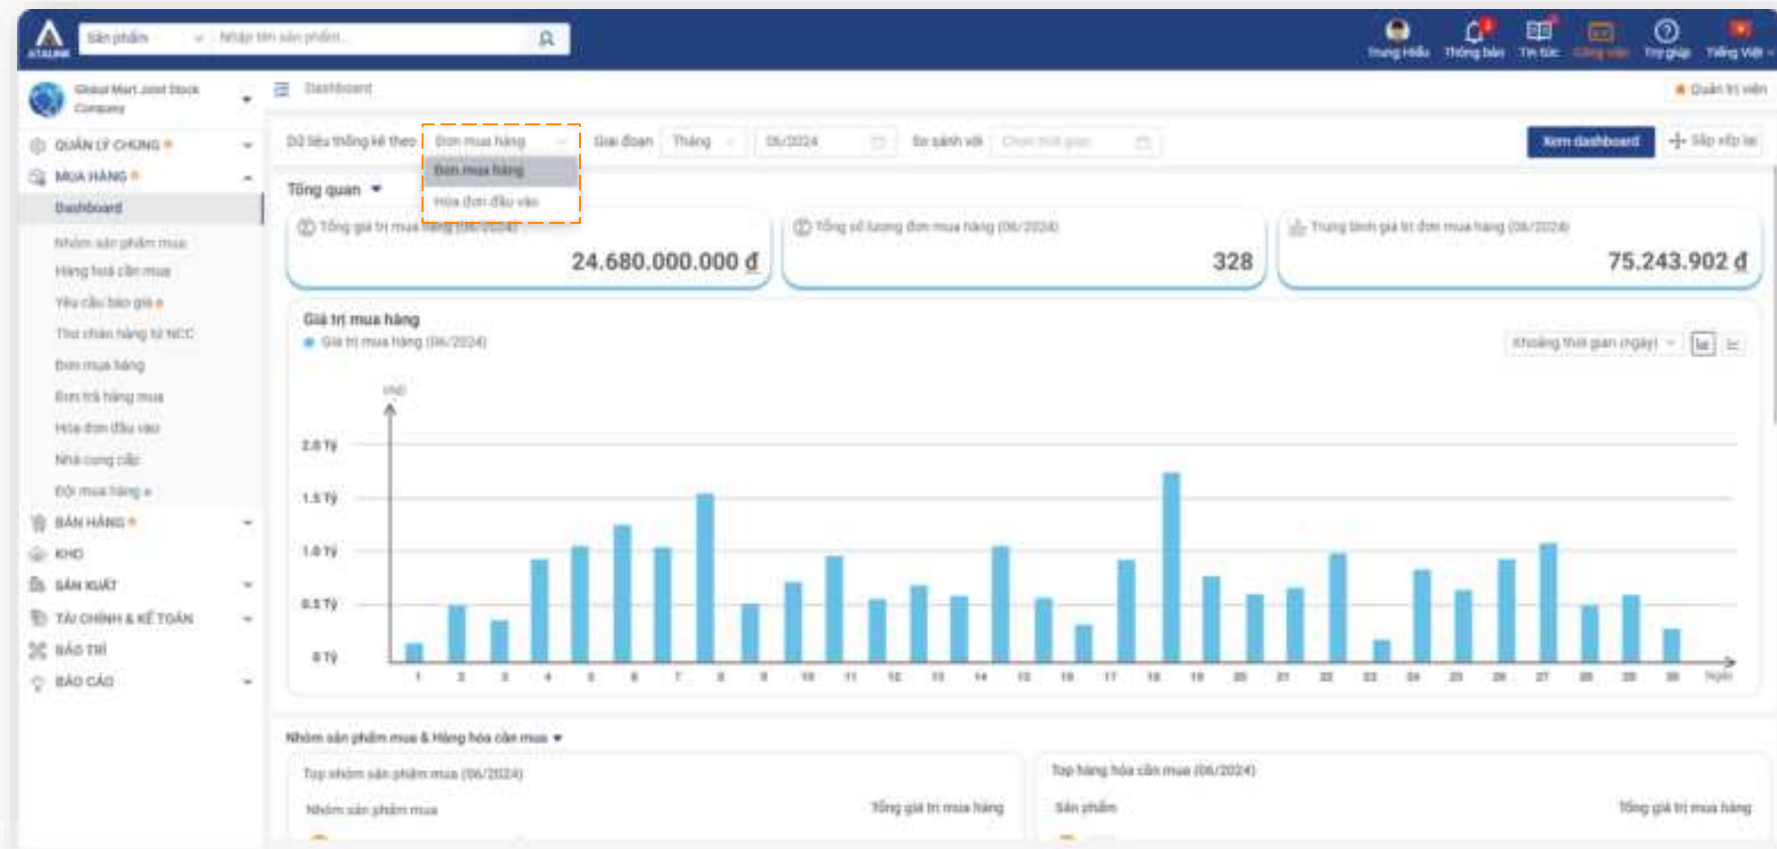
Sản phẩm
Nhập tên sản phẩm...
Trung Hiếu Thông báo Tin tức Công việc Trợ giúp Tiếng Việt

Global Mart Joint Stock Company
QUẢN LÝ CHUNG
MUA HÀNG
Dashboard
Nhóm sản phẩm mua
Hàng hoá cần mua
Yêu cầu báo giá
Thư chào hàng từ NCC
Đơn mua hàng
Đơn trả hàng mua
Hóa đơn đầu vào
Nhà cung cấp
Đội mua hàng
BÁN HÀNG
KHO
SẢN XUẤT
TÀI CHÍNH & KẾ TOÁN
BẢO TRÌ
BÁO CÁO

Dashboard
Quản trị viên

Dữ liệu thống kê theo Đơn mua hàng
Đơn mua hàng
Hóa đơn đầu vào
Giai đoạn Tháng 06/2024 So sánh với Chọn thời gian
Xem dashboard
Sắp xếp lại

Tổng quan
Tổng giá trị mua hàng (06/2024)
24.680.000.000 đ
Tổng số lượng đơn mua hàng (06/2024)
328
Trung bình giá trị đơn mua hàng (06/2024)
75.243.902 đ

Giá trị mua hàng
Giá trị mua hàng (06/2024)
Khoảng thời gian (ngày)
VNĐ
2.0 Tỷ
1.5 Tỷ
1.0 Tỷ
0.5 Tỷ
0 Tỷ
1 2 3 4 5 6 7 8 9 10 11 12 13 14 15 16 17 18 19 20 21 22 23 24 25 26 27 28 29 30
Ngày

Nhóm sản phẩm mua & Hàng hóa cần mua
Top nhóm sản phẩm mua (06/2024)
Nhóm sản phẩm mua
Tổng giá trị mua hàng
Top hàng hóa cần mua (06/2024)
Sản phẩm
Tổng giá trị mua hàng